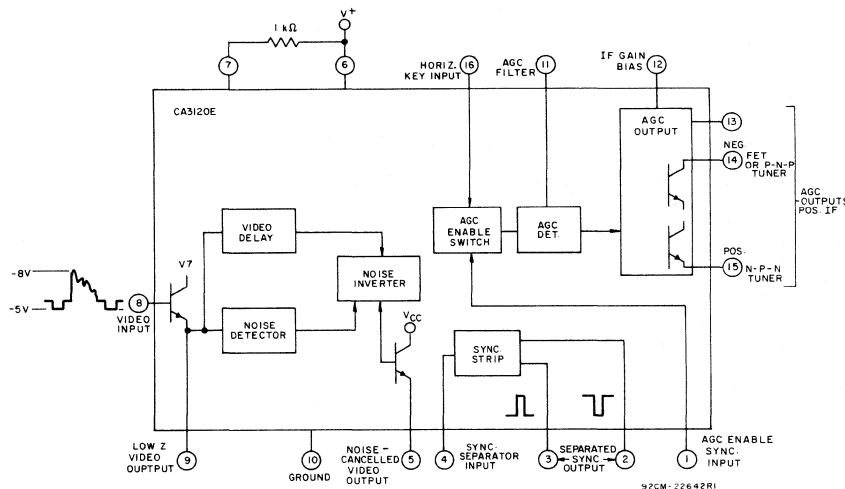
1 kΩ
V+
7
6
HORIZ. KEY INPUT
16
AGC FILTER
11
IF GAIN BIAS
12
CA3120E
AGC OUTPUT
13
NEG.
14
FET OR P-N-P TUNER
AGC OUTPUTS POS. IF
POS.
15
N-P-N TUNER
VIDEO DELAY
AGC ENABLE SWITCH
AGC DET.
NOISE INVERTER
V7
-8V
-5V
8
VIDEO INPUT
NOISE DETECTOR
VCC
SYNC STRIP
LOW Z VIDEO OUPTPUT
9
10
GROUND
NOISE-CANCELLED VIDEO OUTPUT
5
4
SYNC-SEPARATOR INPUT
3
SEPARATED SYNC OUTPUT
2
1
AGC ENABLE SYNC-INPUT
92CM-22642R1